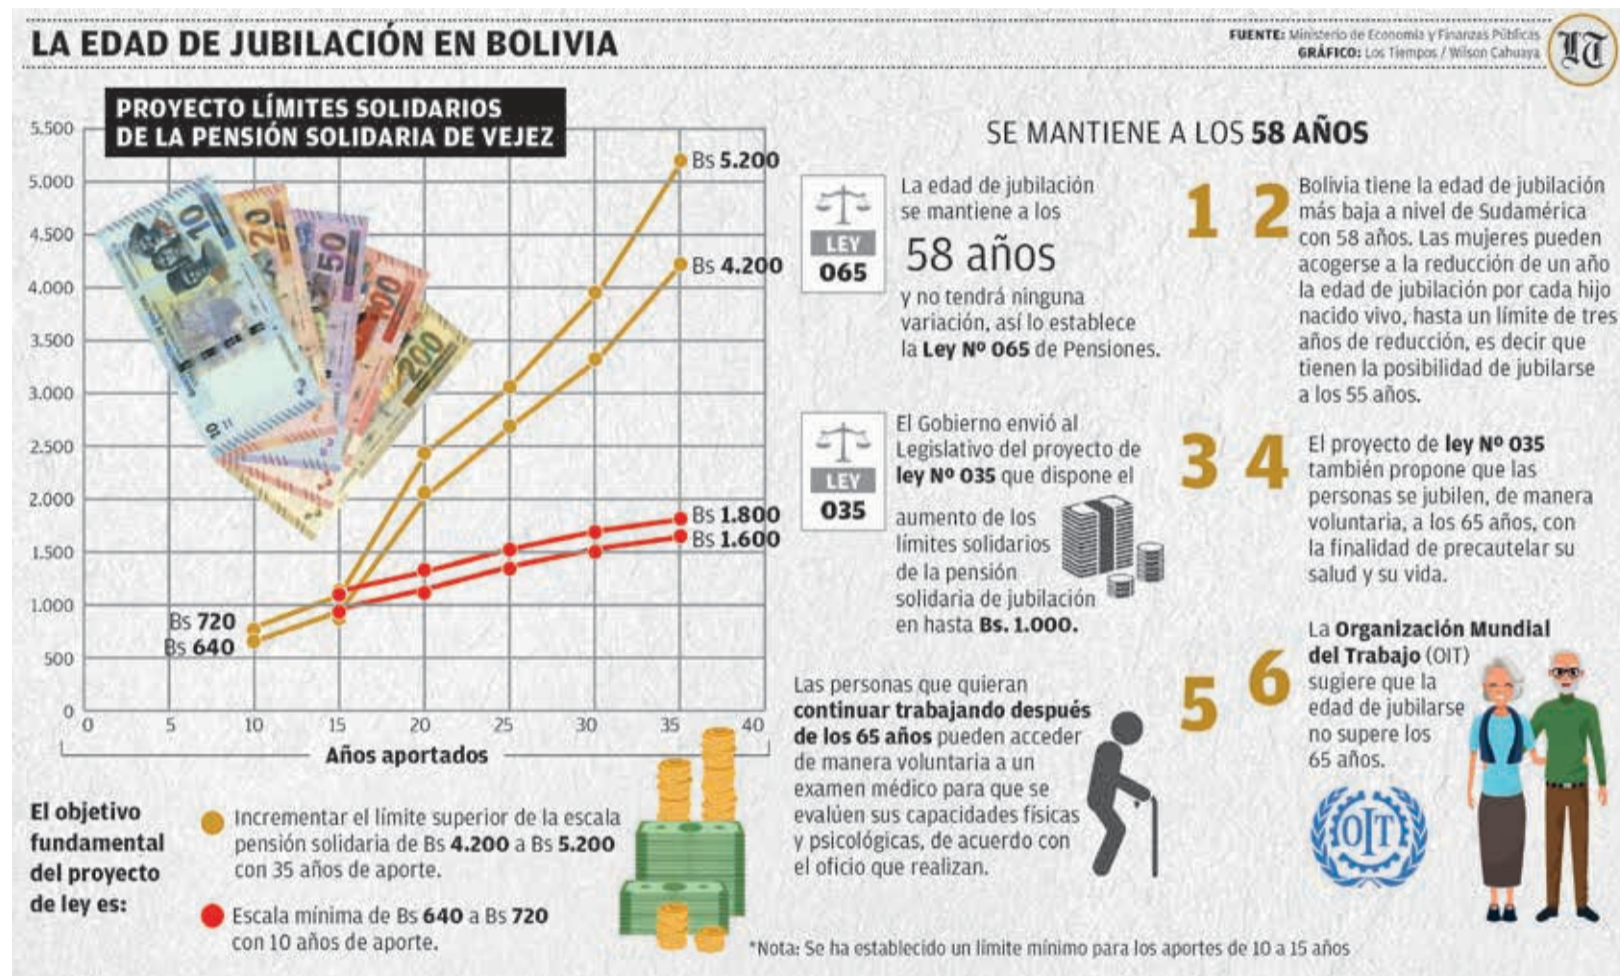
LA EDAD DE JUBILACIÓN EN BOLIVIA

FUENTE: Ministerio de Economía y Finanzas Públicas
GRÁFICO: Los Tiempos / Wilson Cahuaya

LT

PROYECTO LÍMITES SOLIDARIOS DE LA PENSIÓN SOLIDARIA DE VEJEZ

5.500
5.000
4.500
4.000
3.500
3.000
2.500
2.000
1.500
1.000
500
0

0 5 10 15 20 25 30 35 40

Años aportados

Bs 5.200
Bs 4.200
Bs 1.800
Bs 1.600
Bs 720
Bs 640

10 20 50 100 200

El objetivo fundamental del proyecto de ley es:

Incrementar el límite superior de la escala pensión solidaria de Bs **4.200** a Bs **5.200** con 35 años de aporte.

Escala mínima de Bs **640** a Bs **720** con 10 años de aporte.

SE MANTIENE A LOS **58 AÑOS**

LEY 065

La edad de jubilación se mantiene a los 58 años y no tendrá ninguna variación, así lo establece la **Ley Nº 065** de Pensiones.

1 2

Bolivia tiene la edad de jubilación más baja a nivel de Sudamérica con 58 años. Las mujeres pueden acogerse a la reducción de un año la edad de jubilación por cada hijo nacido vivo, hasta un límite de tres años de reducción, es decir que tienen la posibilidad de jubilarse a los 55 años.

LEY 035

El Gobierno envió al Legislativo del proyecto de **ley Nº 035** que dispone el aumento de los límites solidarios de la pensión solidaria de jubilación en hasta **Bs. 1.000.**

3 4

El proyecto de **ley Nº 035** también propone que las personas se jubilen, de manera voluntaria, a los 65 años, con la finalidad de precautelar su salud y su vida.

Las personas que quieran **continuar trabajando después de los 65 años** pueden acceder de manera voluntaria a un examen médico para que se evalúen sus capacidades físicas y psicológicas, de acuerdo con el oficio que realizan.

5 6

La **Organización Mundial del Trabajo** (OIT) sugiere que la edad de jubilarse no supere los 65 años.

OIT

*Nota: Se ha establecido un límite mínimo para los aportes de 10 a 15 años